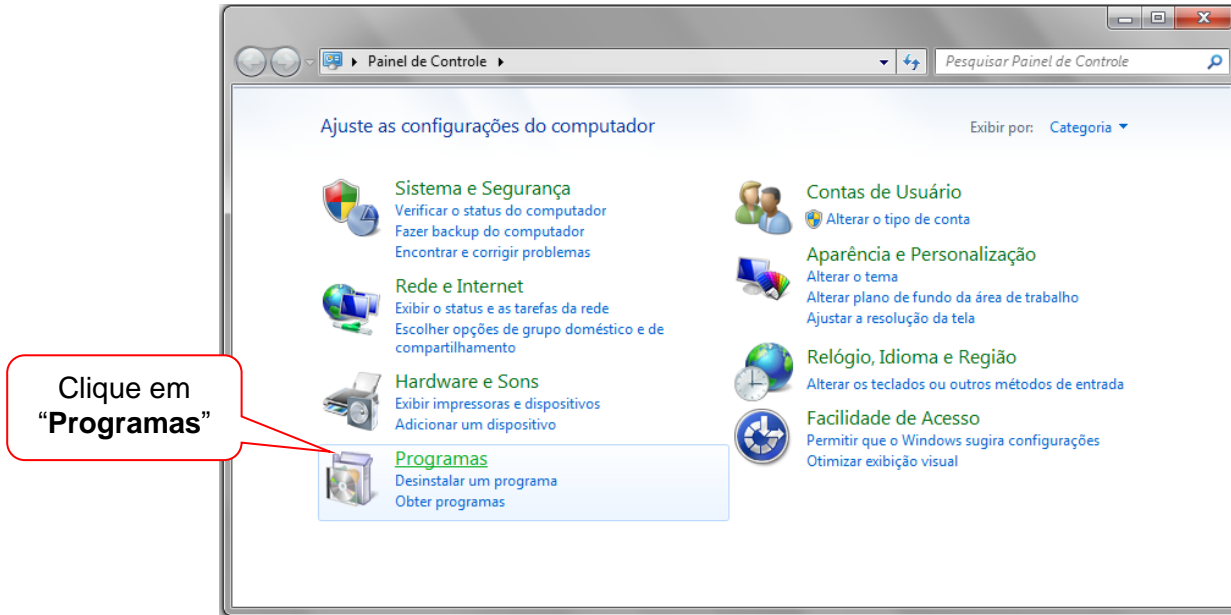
Painel de Controle

Pesquisar Painel de Controle

Ajuste as configurações do computador

Exibir por: Categoria

Sistema e Segurança
Verificar o status do computador
Fazer backup do computador
Encontrar e corrigir problemas

Rede e Internet
Exibir o status e as tarefas da rede
Escolher opções de grupo doméstico e de compartilhamento

Hardware e Sons
Exibir impressoras e dispositivos
Adicionar um dispositivo

Programas
Desinstalar um programa
Obter programas

Contas de Usuário
Alterar o tipo de conta

Aparência e Personalização
Alterar o tema
Alterar plano de fundo da área de trabalho
Ajustar a resolução da tela

Relógio, Idioma e Região
Alterar os teclados ou outros métodos de entrada

Facilidade de Acesso
Permitir que o Windows sugira configurações
Otimizar exibição visual

Clique em "**Programas**"